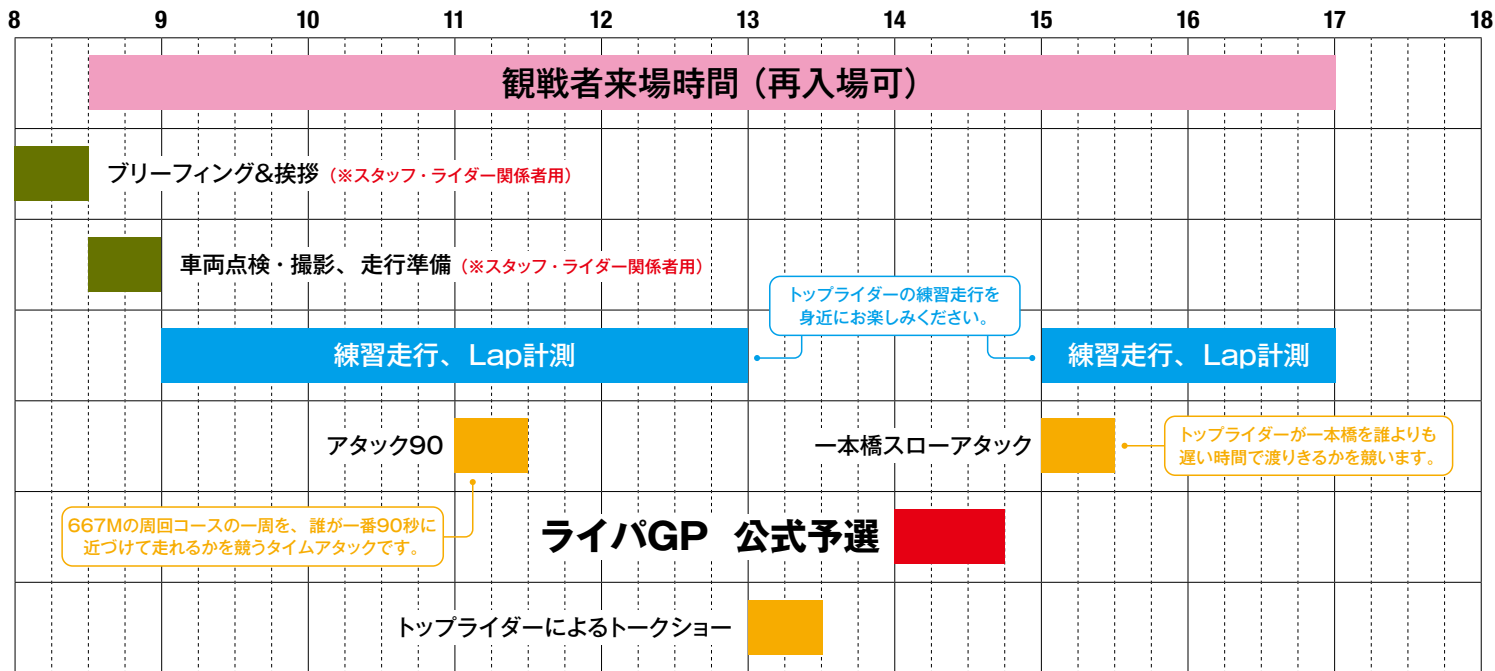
8 9 10 11 12 13 14 15 16 17 18

観戦者来場時間（再入場可）

ブリーフィング&挨拶（※スタッフ・ライダー関係者用）

車両点検・撮影、走行準備（※スタッフ・ライダー関係者用）

トップライダーの練習走行を身近にお楽しみください。

練習走行、Lap計測

練習走行、Lap計測

アタック90

一本橋スローアタック

トップライダーが一本橋を誰よりも遅い時間で渡りきるかを競います。

667Mの周回コースの一周を、誰が一番90秒に近づけて走れるかを競うタイムアタックです。

ライパGP 公式予選

トップライダーによるトークショー